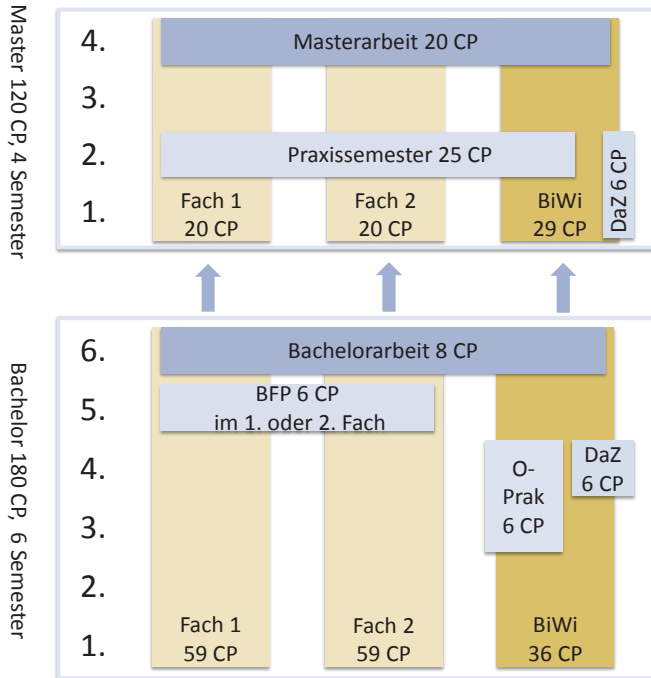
Master 120 CP, 4 Semester

4.
3.
2.
1.

Masterarbeit 20 CP

Praxissemester 25 CP

DaZ 6 CP

Fach 1
20 CP

Fach 2
20 CP

BiWi
29 CP

Bachelor 180 CP, 6 Semester

6.
5.
4.
3.
2.
1.

Bachelorarbeit 8 CP

BFP 6 CP
im 1. oder 2. Fach

O-Prak
6 CP

DaZ
6 CP

Fach 1
59 CP

Fach 2
59 CP

BiWi
36 CP